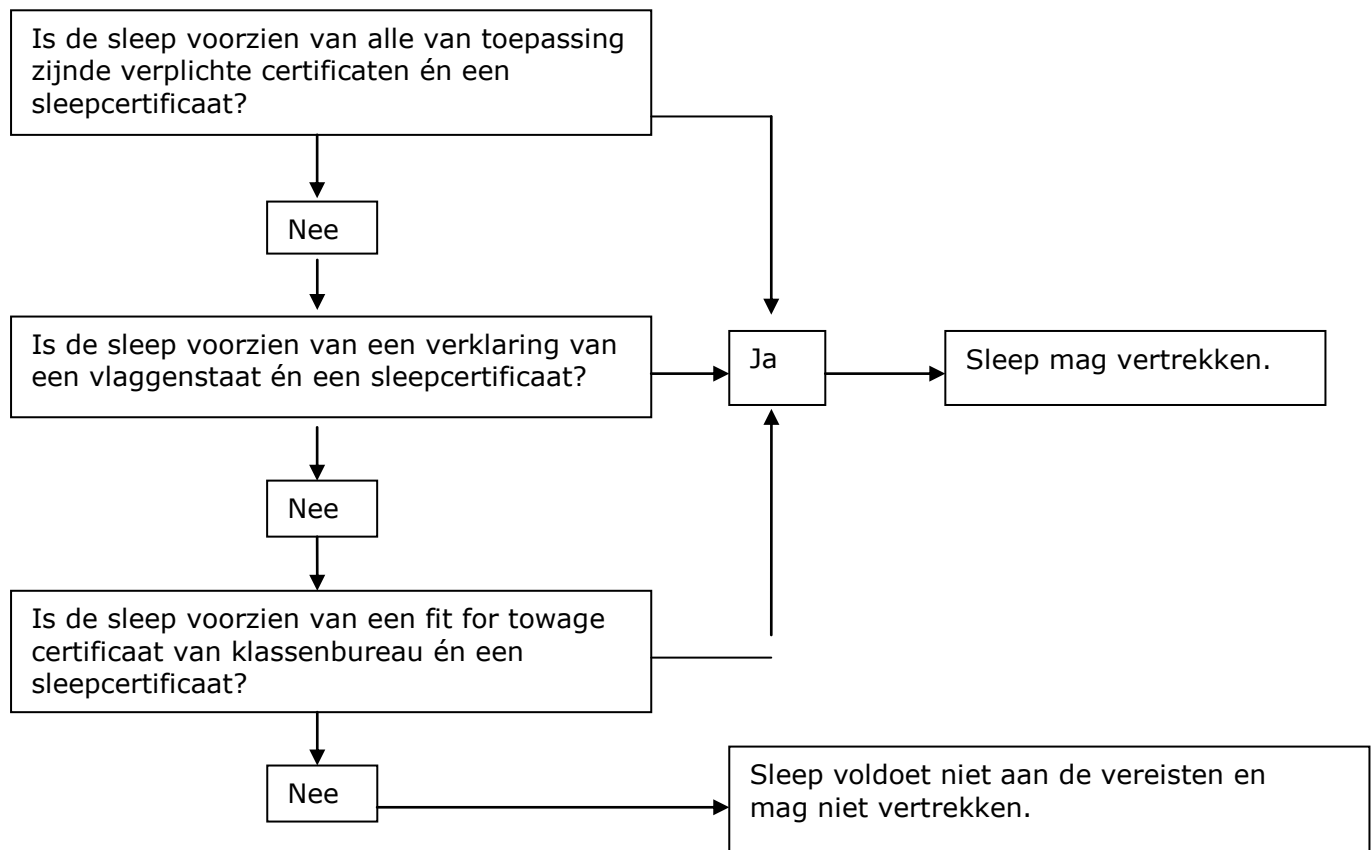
Is de sleep voorzien van alle van toepassing zijnde verplichte certificaten én een sleepcertificaat?

Nee

Is de sleep voorzien van een verklaring van een vlaggenstaat én een sleepcertificaat?

Ja

Sleep mag vertrekken.

Nee

Is de sleep voorzien van een fit for towage certificaat van klassenbureau én een sleepcertificaat?

Nee

Sleep voldoet niet aan de vereisten en mag niet vertrekken.